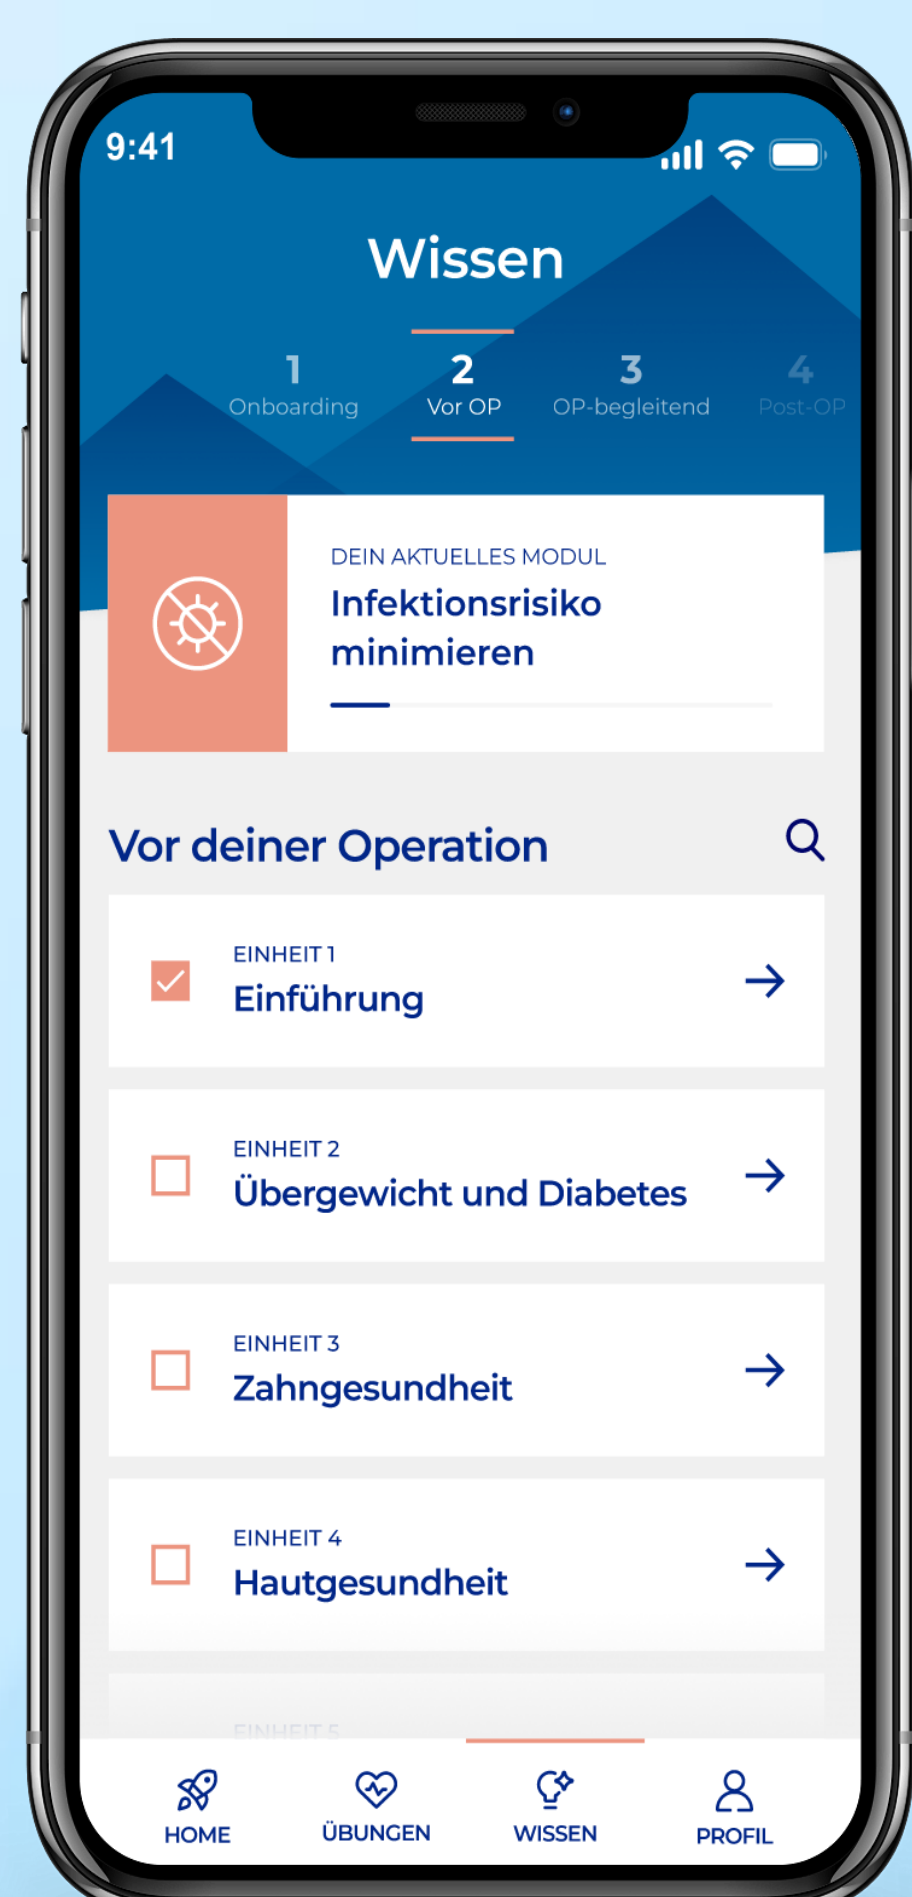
9:41

Wissen

1 Onboarding

2 Vor OP

3 OP-begleitend

4 Post-OP

DEIN AKTUELLES MODUL
Infektionsrisiko minimieren

Vor deiner Operation

EINHEIT 1
Einführung

EINHEIT 2
Übergewicht und Diabetes

EINHEIT 3
Zahngesundheit

EINHEIT 4
Hautgesundheit

EINHEIT 5

HOME ÜBUNGEN WISSEN PROFIL